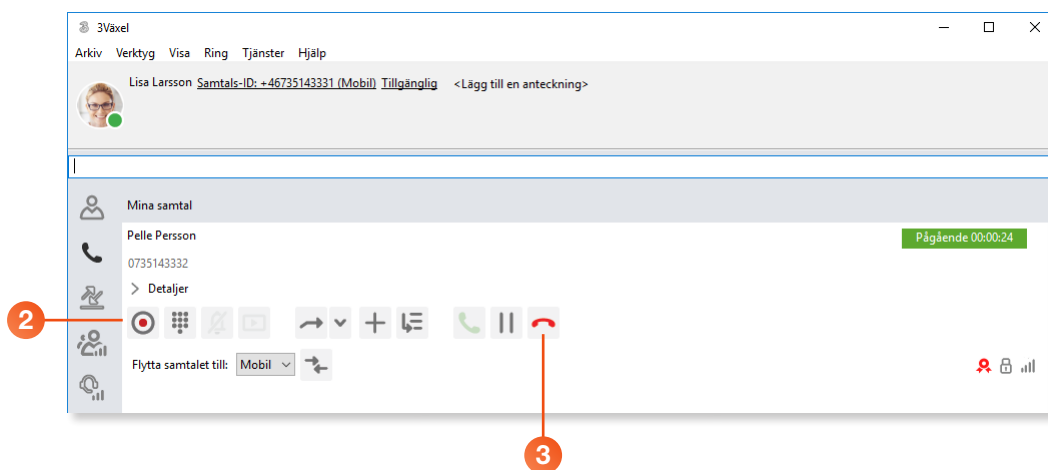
3Växel

Arkiv Verktyg Visa Ring Tjänster Hjälp

Lisa Larsson Samtals-ID: +46735143331 (Mobil) Tillgänglig <Lägg till en anteckning>

Mina samtal

Pelle Persson

Pågående 00:00:24

0735143332

Detaljer

2

Flytta samtalet till: Mobil

3